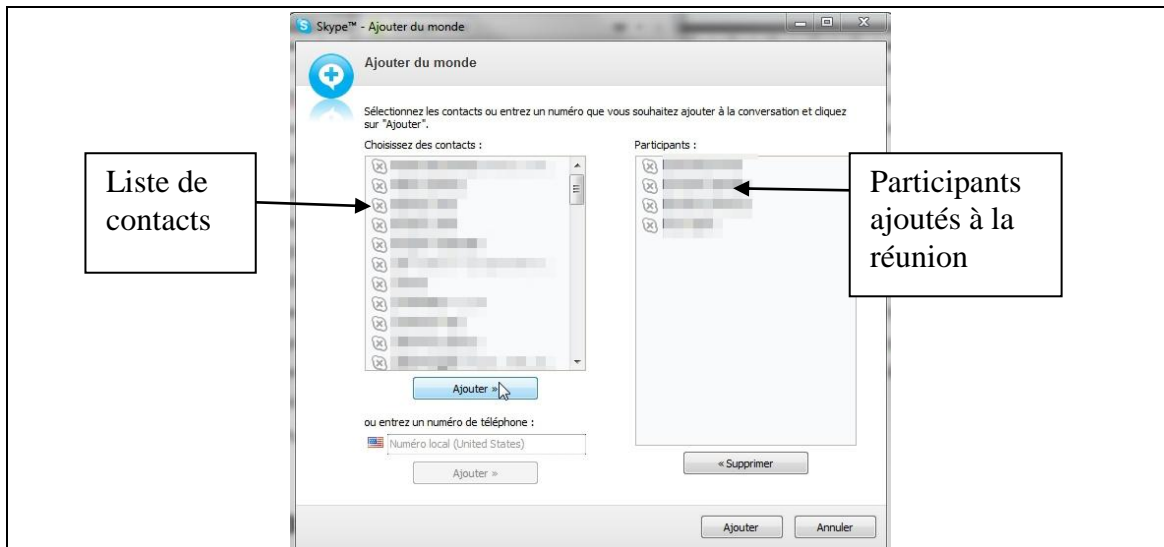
Skype™ - Ajouter du monde

Ajouter du monde

Sélectionnez les contacts ou entrez un numéro que vous souhaitez ajouter à la conversation et cliquez sur "Ajouter".

Choisissez des contacts :

Participants :

Liste de contacts

Participants ajoutés à la réunion

Ajouter »

ou entrez un numéro de téléphone :

Numéro local (United States)

Ajouter »

« Supprimer

Ajouter

Annuler